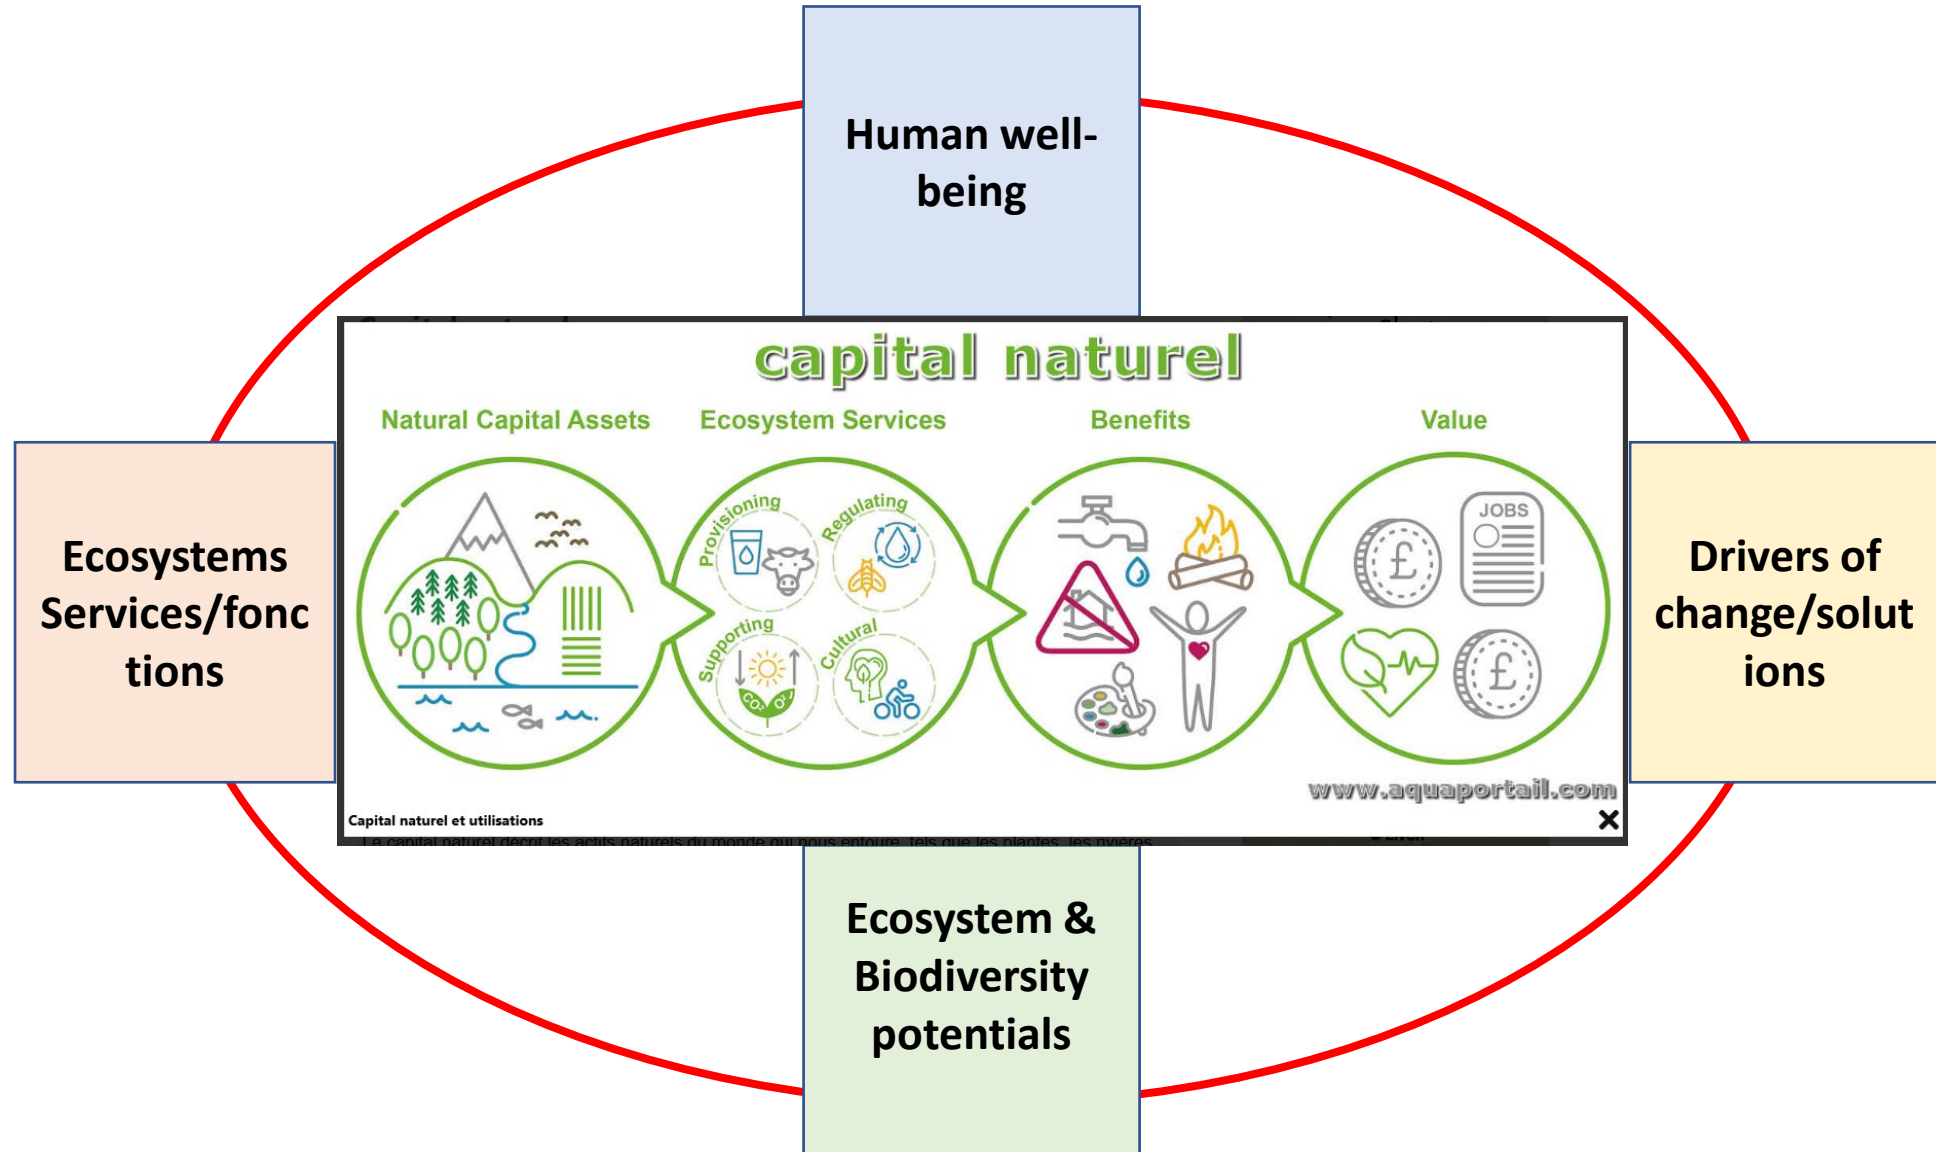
Human well-being

Ecosystems Services/fonctions

capital naturel

Natural Capital Assets

Ecosystem Services

Benefits

Value

Provisioning

Regulating

Supporting

Cultural

$CO_2$

$O_2$

JOBS

£

£

www.aquaportail.com

Capital naturel et utilisations

Le capital naturel décrit les actifs naturels du monde qui nous entoure, tels que les plantes, les rivières

Drivers of change/solutions

Ecosystem & Biodiversity potentials